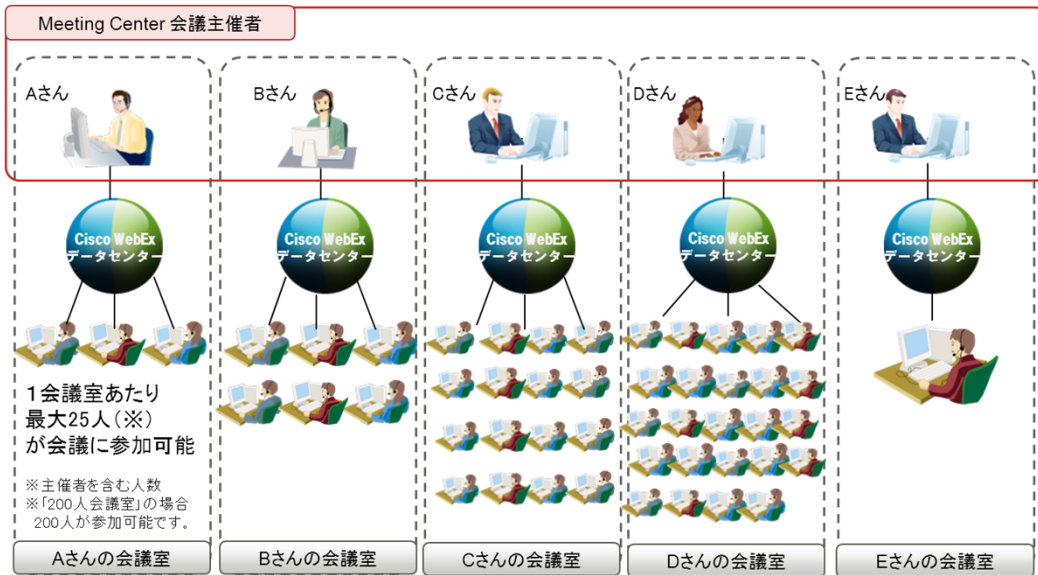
Meeting Center 会議主催者

Aさん

Bさん

Cさん

Dさん

Eさん

Cisco WebEx データセンター

Cisco WebEx データセンター

Cisco WebEx データセンター

Cisco WebEx データセンター

Cisco WebEx データセンター

1会議室あたり
最大25人（※）
が会議に参加可能

※主催者を含む人数
※「200人会議室」の場合 200人が参加可能です。

Aさんの会議室

Bさんの会議室

Cさんの会議室

Dさんの会議室

Eさんの会議室